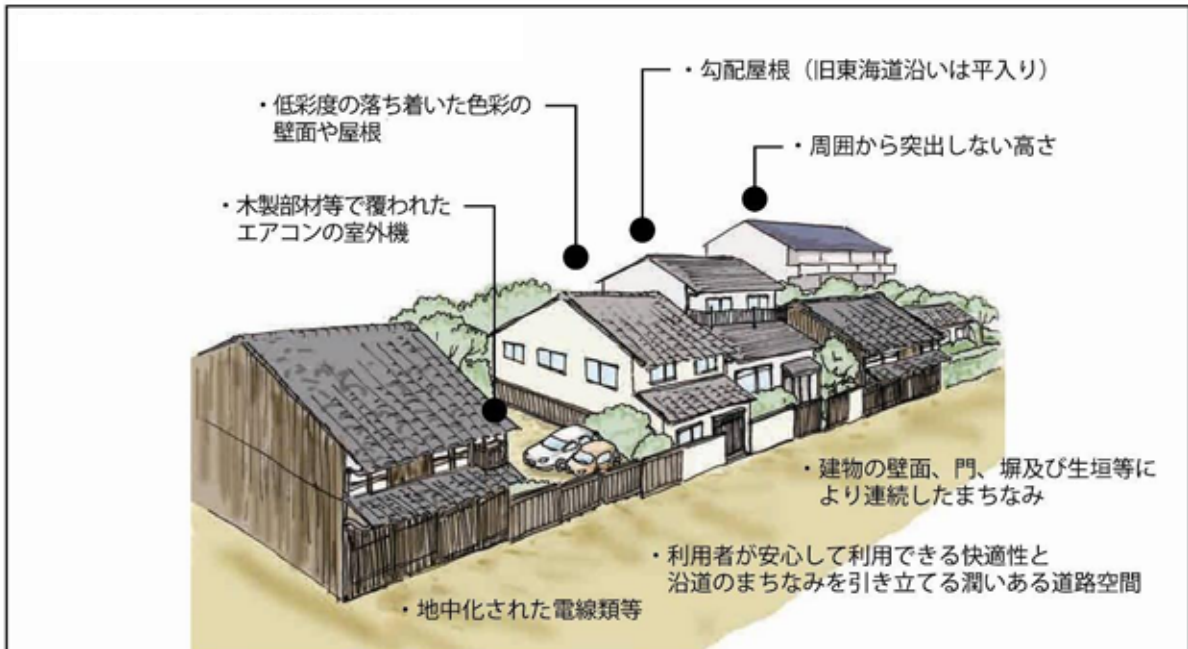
・勾配屋根（旧東海道沿いは平入り）

・低彩度の落ち着いた色彩の壁面や屋根

・周囲から突出しない高さ

・木製部材等で覆われたエアコンの室外機

・建物の壁面、門、塀及び生垣等により連続したまちなみ

・利用者が安心して利用できる快適性と沿道のまちなみを引き立てる潤いある道路空間

・地中化された電線類等